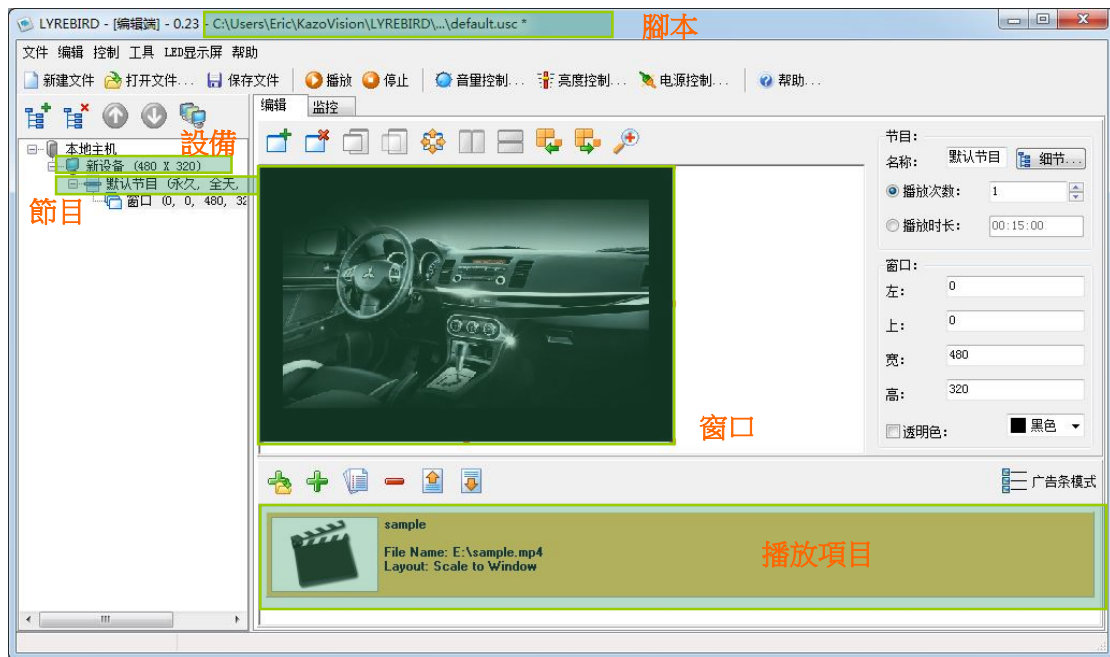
LYREBIRD - [编辑端] - 0.23 - C:\Users\Eric\KazoVision\LYREBIRD\...\default.usc *

脚本

文件 编辑 控制 工具 LED显示屏 帮助

新建文件 打开文件... 保存文件 播放 停止 音量控制... 亮度控制... 电源控制... 帮助...

設備

本地主机
新设备 (480 X 320)
默认节目 (永久, 全天,
窗口 (0, 0, 480, 32

節目

编辑 监控

节目:
名称: 默认节目 细节...
播放次数: 1
播放时长: 00:15:00

窗口:
左: 0
上: 0
宽: 480
高: 320
透明色: 黑色

窗口

广告条模式

sample
File Name: E:\sample.mp4
Layout: Scale to Window

播放項目